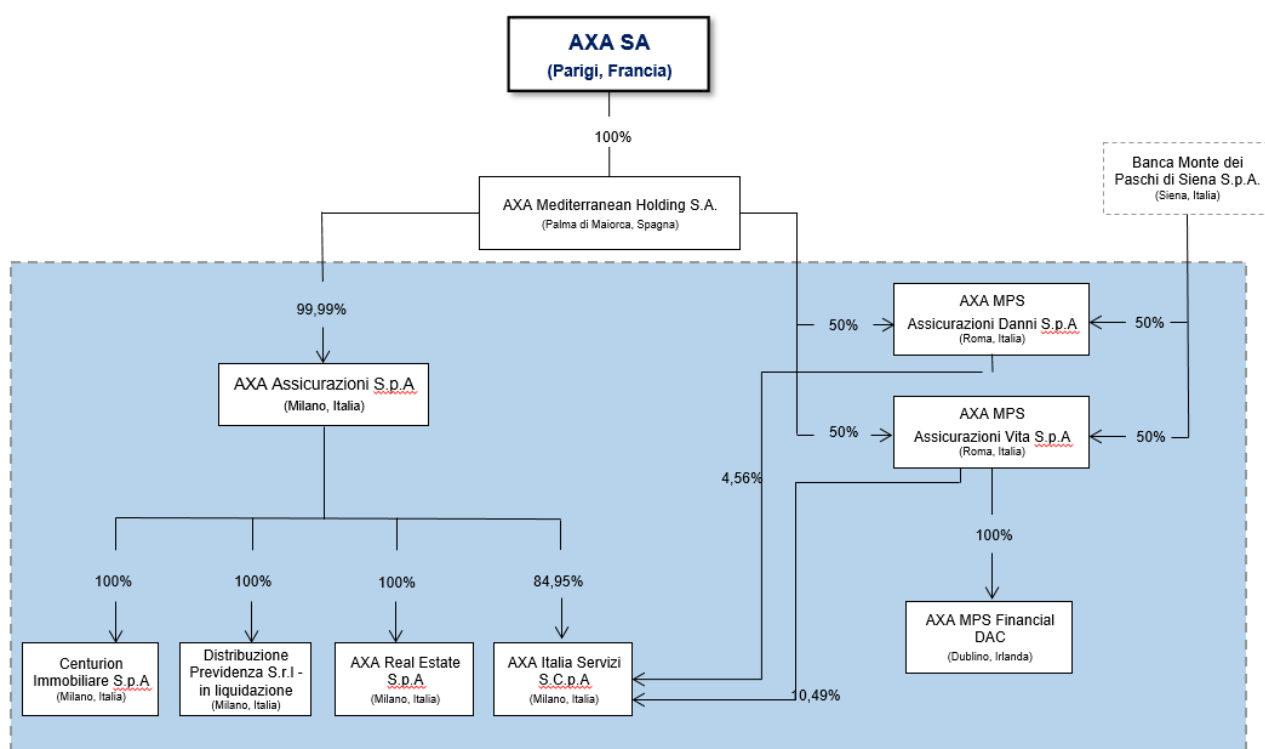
AXA SA
(Parigi, Francia)

100%

AXA Mediterranean Holding S.A.
(Palma di Maiorca, Spagna)

Banca Monte dei Paschi di Siena S.p.A.
(Siena, Italia)

99,99%

AXA Assicurazioni S.p.A
(Milano, Italia)

50%

AXA MPS
Assicurazioni Danni S.p.A
(Roma, Italia)

50%

50%

AXA MPS
Assicurazioni Vita S.p.A
(Roma, Italia)

50%

4,56%

100%

100%

100%

100%

84,95%

Centurion Immobiliare S.p.A
(Milano, Italia)

Distribuzione Previdenza S.r.l - in liquidazione
(Milano, Italia)

AXA Real Estate S.p.A
(Milano, Italia)

AXA Italia Servizi S.C.p.A
(Milano, Italia)

10,49%

AXA MPS Financial DAC
(Dublino, Irlanda)